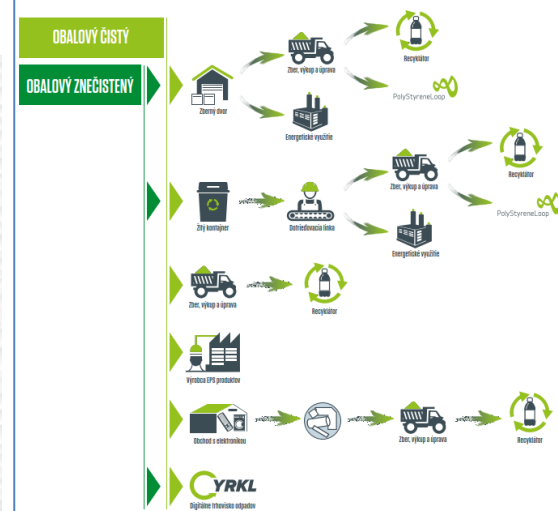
OBALOVÝ ČISTÝ

OBALOVÝ ZNEČISTENÝ

Zberný dvor

Zber, výkup a úprava

Recyklátor

PolyStyreneLoop

Energetické využitie

Žltý kontajner

Dotrieďovacia linka

Zber, výkup a úprava

Recyklátor

PolyStyreneLoop

Energetické využitie

Zber, výkup a úprava

Recyklátor

Výrobca EPS produktov

Obchod s elektronikou

Zber, výkup a úprava

Recyklátor

CYRKL

Digitálne trhovisko odpadov